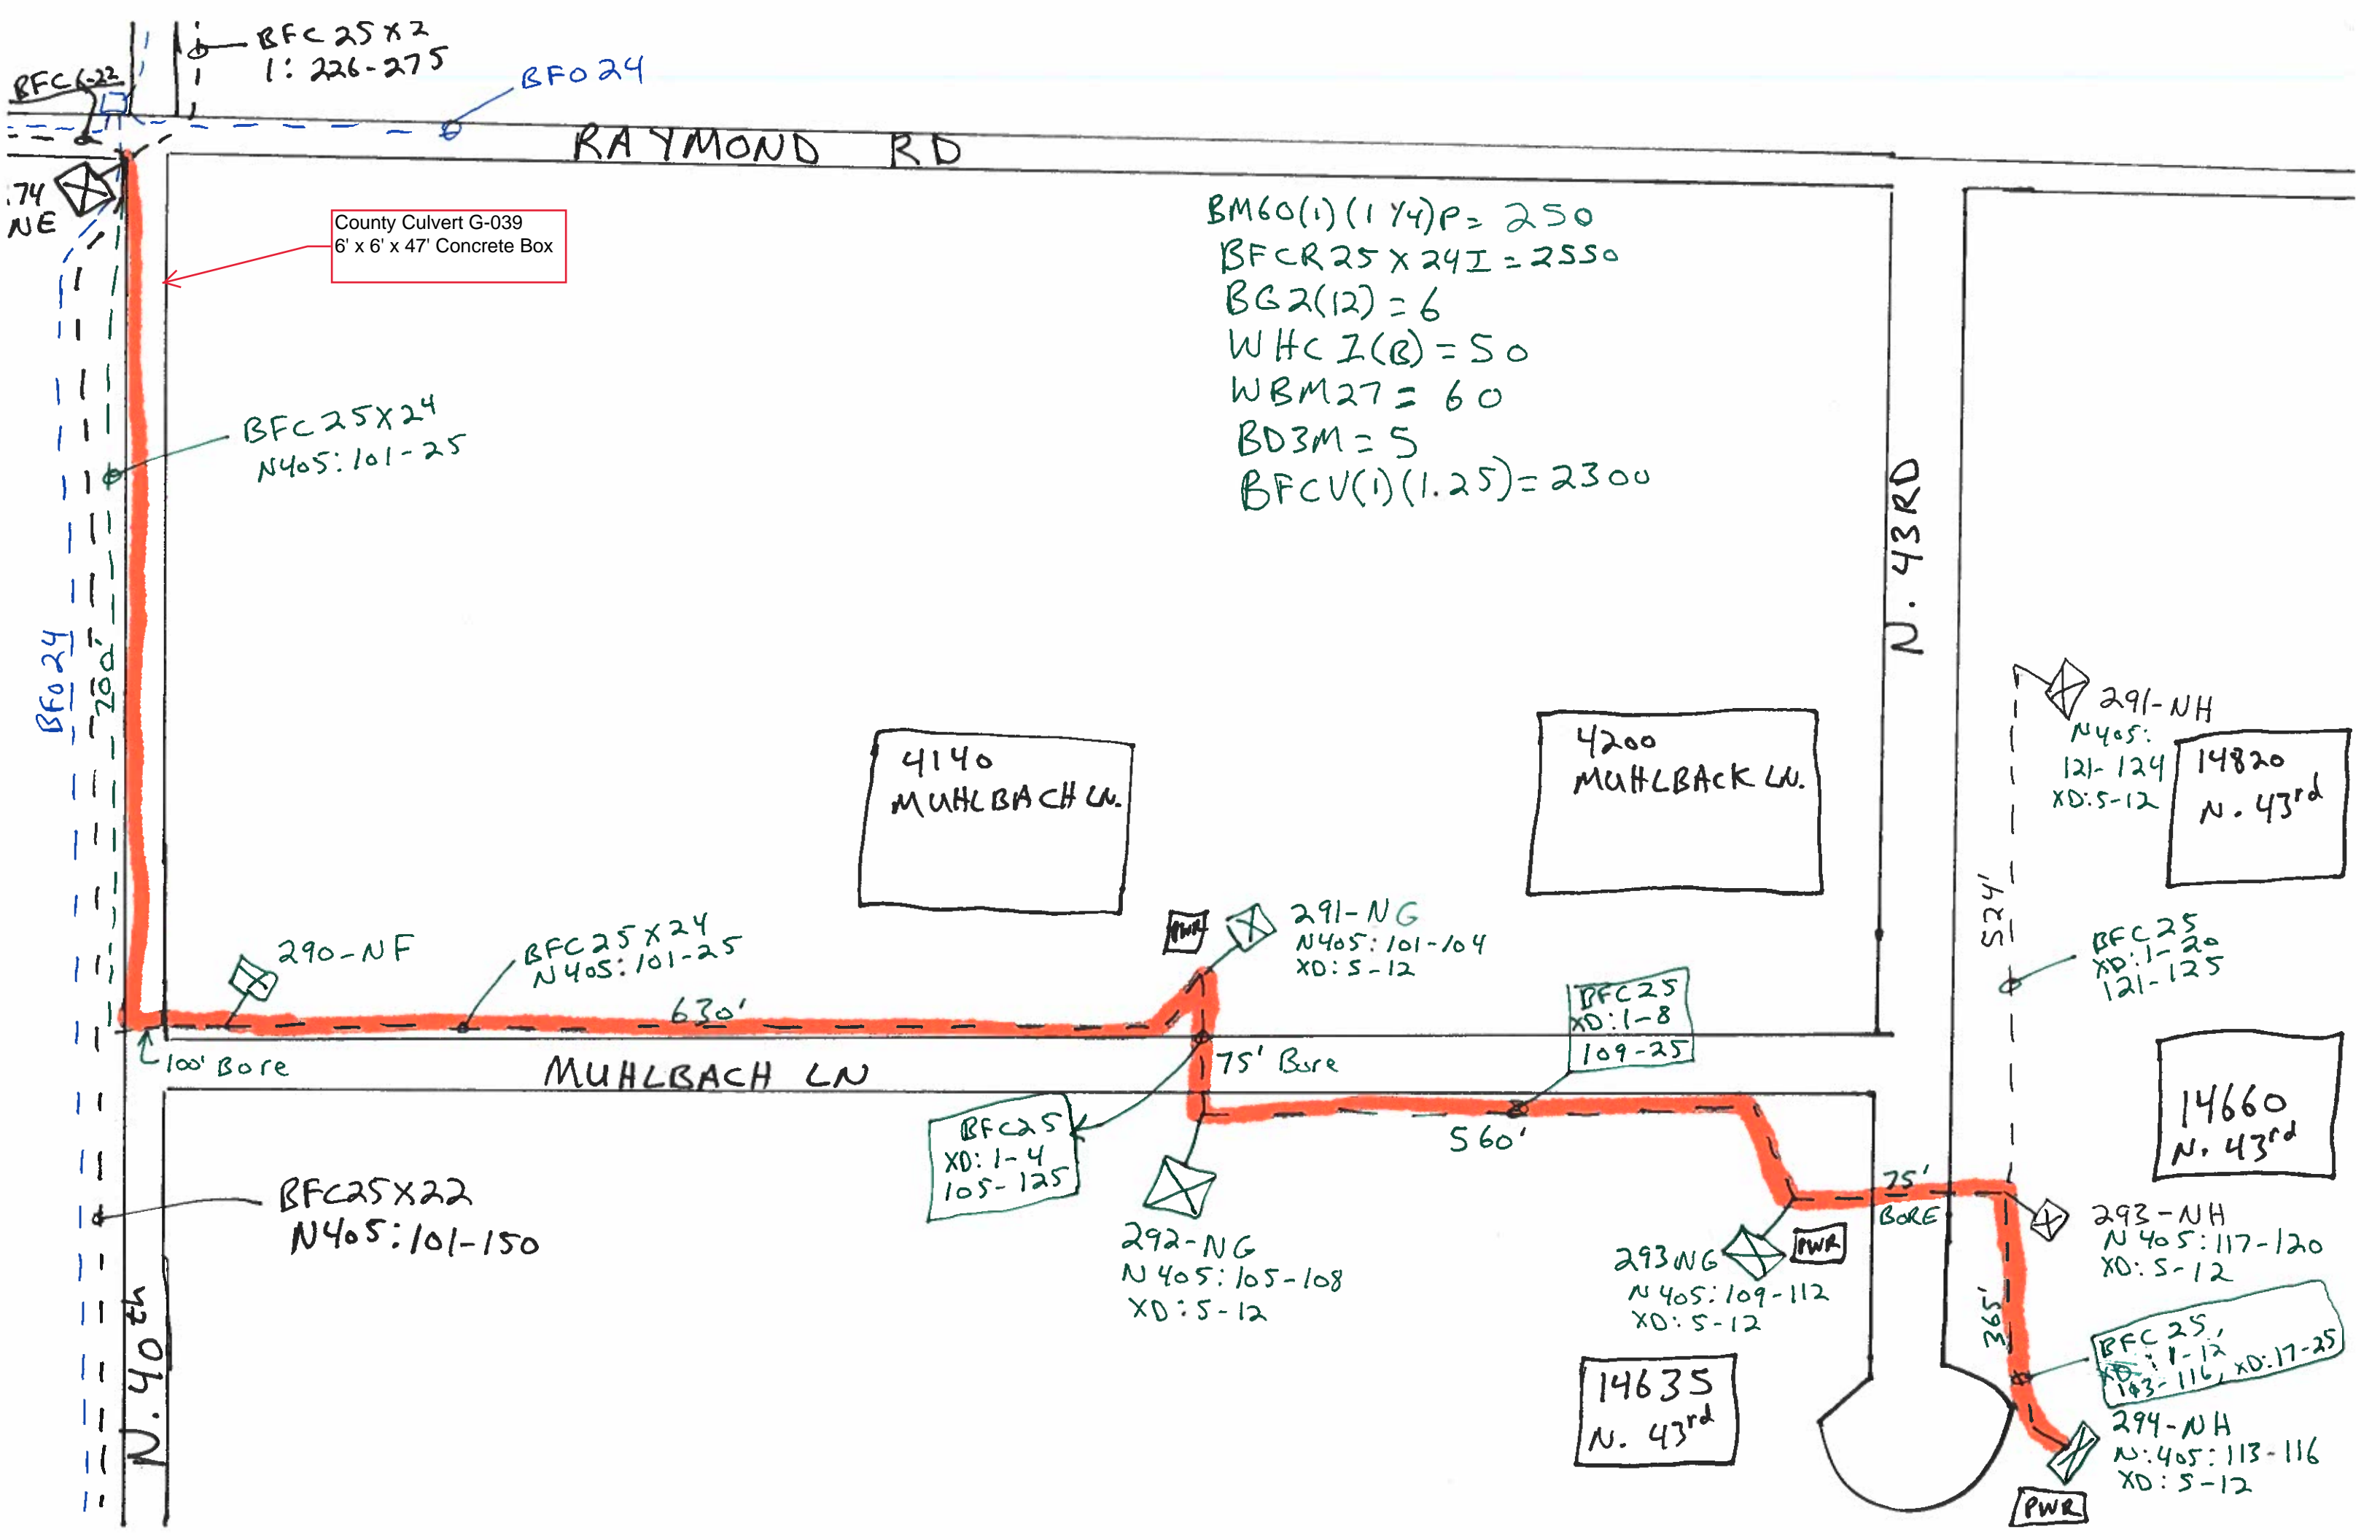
BFC25X2
1: 226-275

BFC6-22

BFO24

RAYMOND RD

.74
NE

County Culvert G-039
6' x 6' x 47' Concrete Box

BM60(1)(1 1/4)P = 250
BFCR25 X 24I = 2550
BG2(12) = 6
WHC I(B) = 50
WBM27 = 60
BD3M = 5
BFCV(1)(1.25) = 2300

BFC25X24
N405: 101-25

BFO24

200'

N. 43RD

291-NH
N405:
121-124
XD: 5-12

14820
N. 43rd

4140
MUHLBACH LN.

4200
MUHLBACK LN.

290-NF

BFC25X24
N405: 101-25

630'

PWR

291-NG
N405: 101-104
XD: 5-12

BFC25
XD: 1-8
109-25

524'

BFC25
XD: 1-20
121-125

100' Bore

MUHLBACH LN

75' Bore

14660
N. 43rd

BFC25
XD: 1-4
105-125

560'

BFC25X22
N405: 101-150

75'
BORE

292-NG
N405: 105-108
XD: 5-12

293NG
N405: 109-112
XD: 5-12

PWR

293-NH
N405: 117-120
XD: 5-12

365'

BFC25,
XD: 1-12
113-116, XD: 17-25

N. 40th

14635
N. 43rd

294-NH
N: 405: 113-116
XD: 5-12

PWR